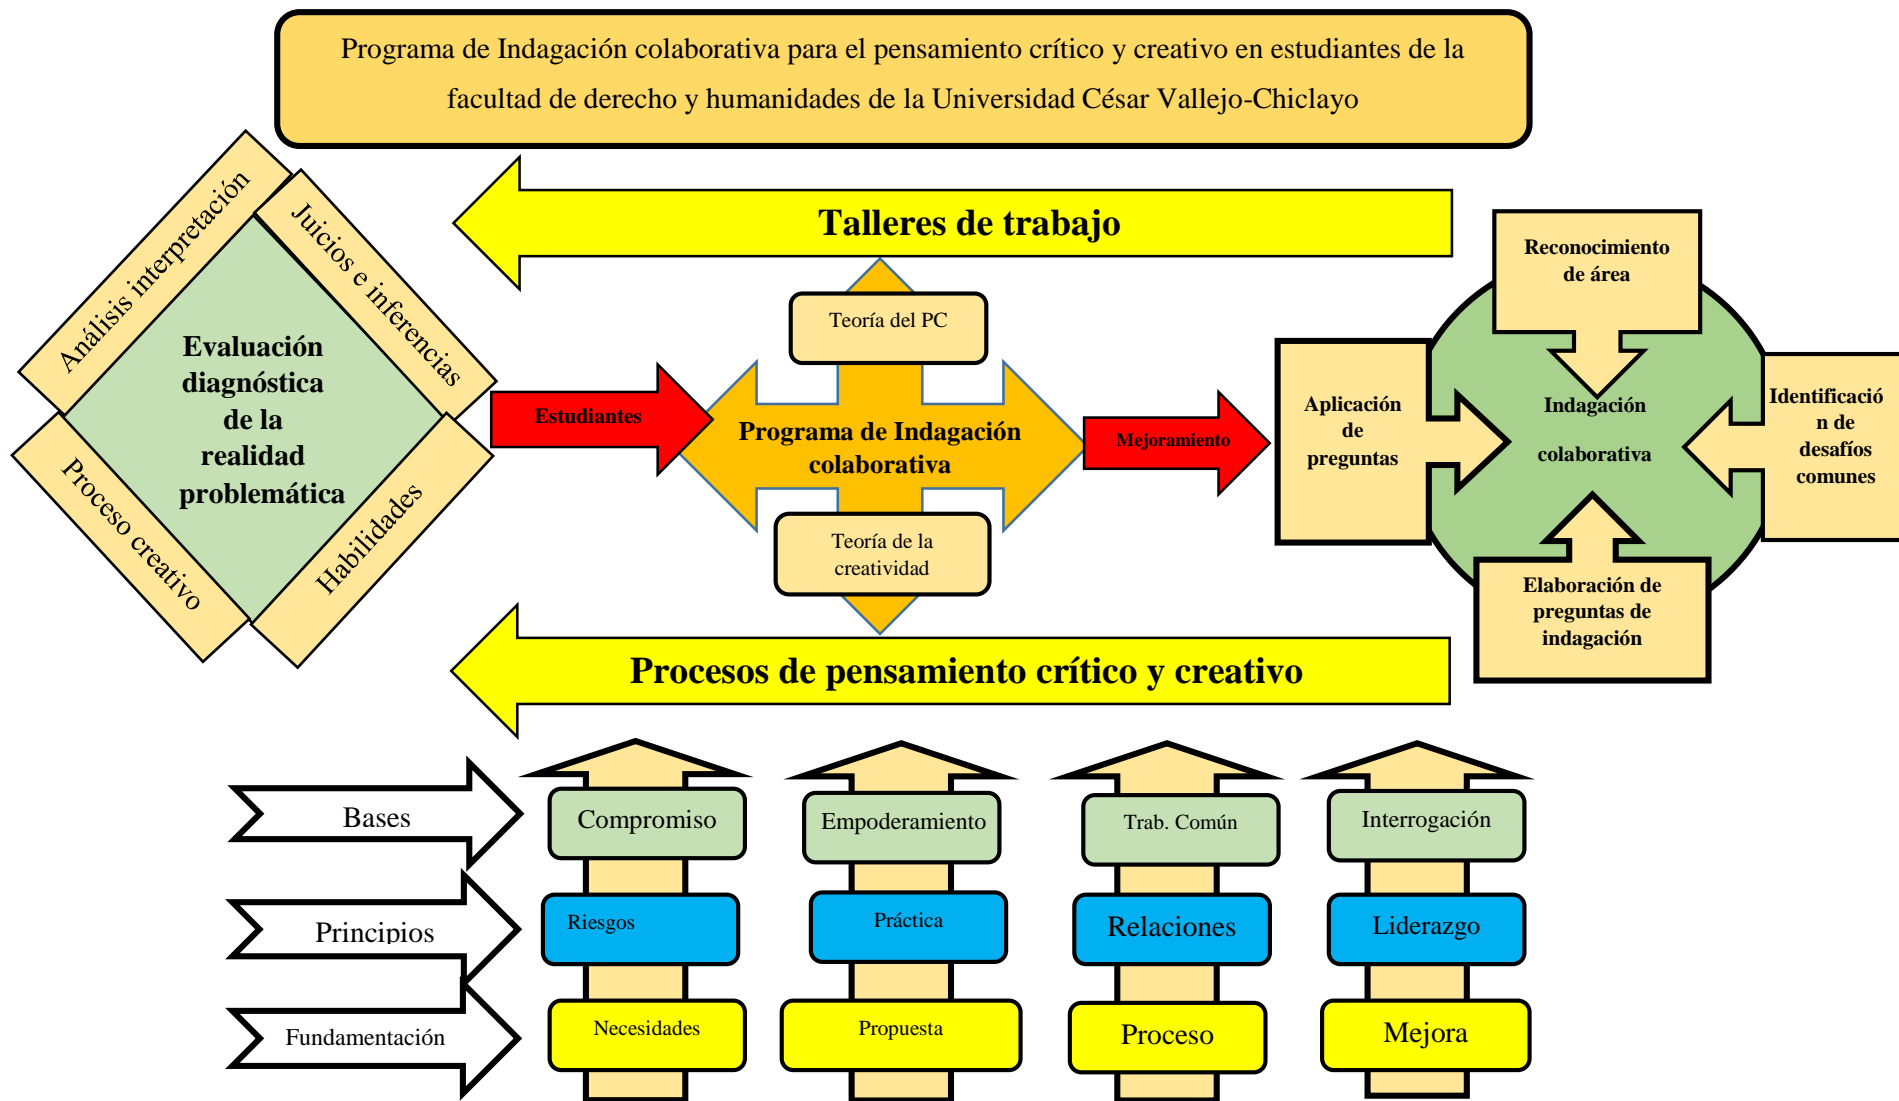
Programa de Indagación colaborativa para el pensamiento crítico y creativo en estudiantes de la facultad de derecho y humanidades de la Universidad César Vallejo-Chiclayo

Talleres de trabajo

Análisis interpretación

Juicios e inferencias

Evaluación diagnóstica de la realidad problemática

Proceso creativo

Habilidades

Estudiantes

Teoría del PC

Programa de Indagación colaborativa

Teoría de la creatividad

Mejoramiento

Reconocimiento de área

Aplicación de preguntas

Indagación

colaborativa

Identificació n de desafíos comunes

Elaboración de preguntas de indagación

Procesos de pensamiento crítico y creativo

Bases

Principios

Fundamentación

Compromiso

Riesgos

Necesidades

Empoderamiento

Práctica

Propuesta

Trab. Común

Relaciones

Proceso

Interrogación

Liderazgo

Mejora